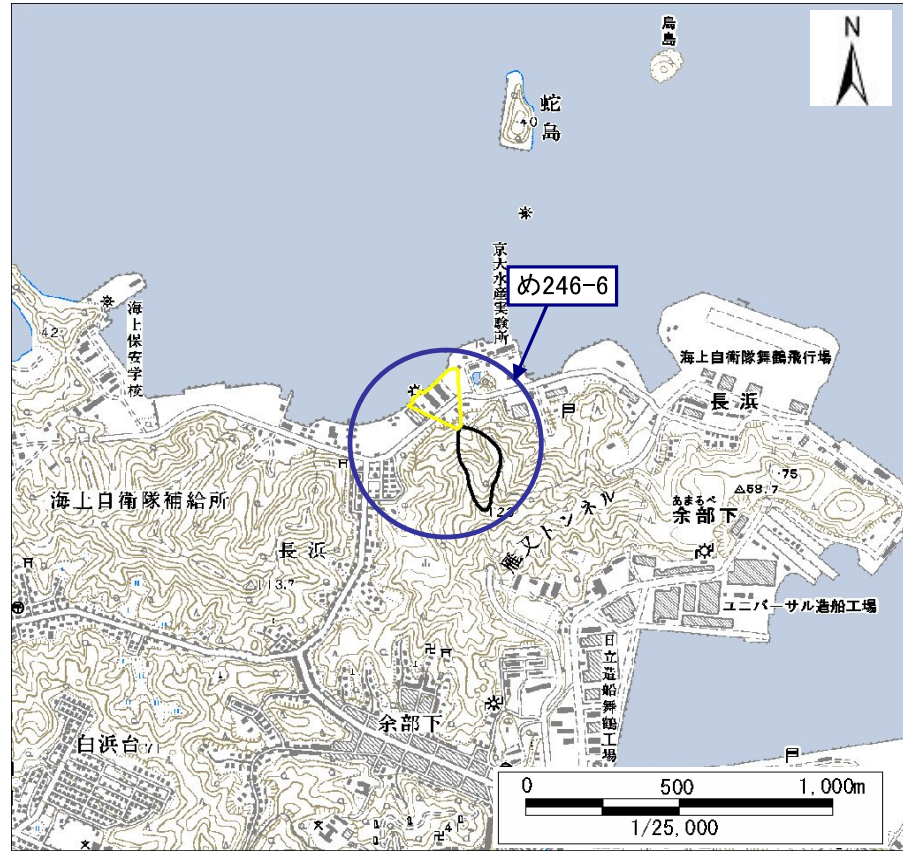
N

烏島

蛇島

40

京大水産実験所

め246-6

海上保安学校

42

海上自衛隊舞鶴飛行場

長浜

海上自衛隊補給所

長浜

△113.7

123

恵又トンネル

あまるべ
余部下

75

△58.7

ユニバーサル造船工場

日立造船舞鶴工場

余部下

白浜台

| 0 | 500 | 1,000m |
|---|---|---|

1/25,000